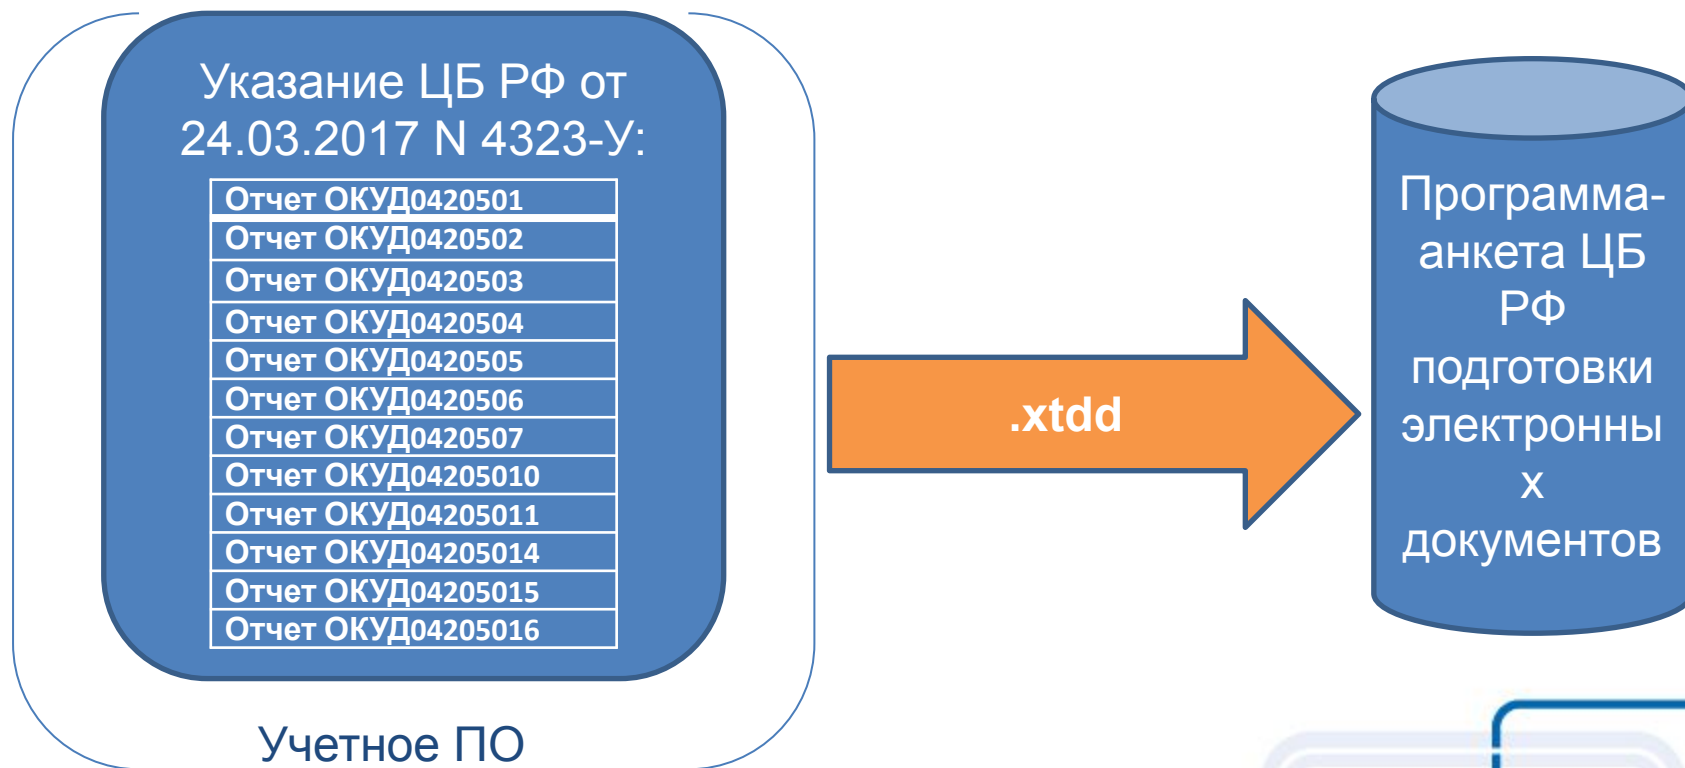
Указание ЦБ РФ от 24.03.2017 N 4323-У:

| Отчет ОКУД0420501 |
|---|
| Отчет ОКУД0420502 |
| Отчет ОКУД0420503 |
| Отчет ОКУД0420504 |
| Отчет ОКУД0420505 |
| Отчет ОКУД0420506 |
| Отчет ОКУД0420507 |
| Отчет ОКУД04205010 |
| Отчет ОКУД04205011 |
| Отчет ОКУД04205014 |
| Отчет ОКУД04205015 |
| Отчет ОКУД04205016 |

Учетное ПО

.xtdd

Программа-анкета ЦБ РФ подготовки электронных документов